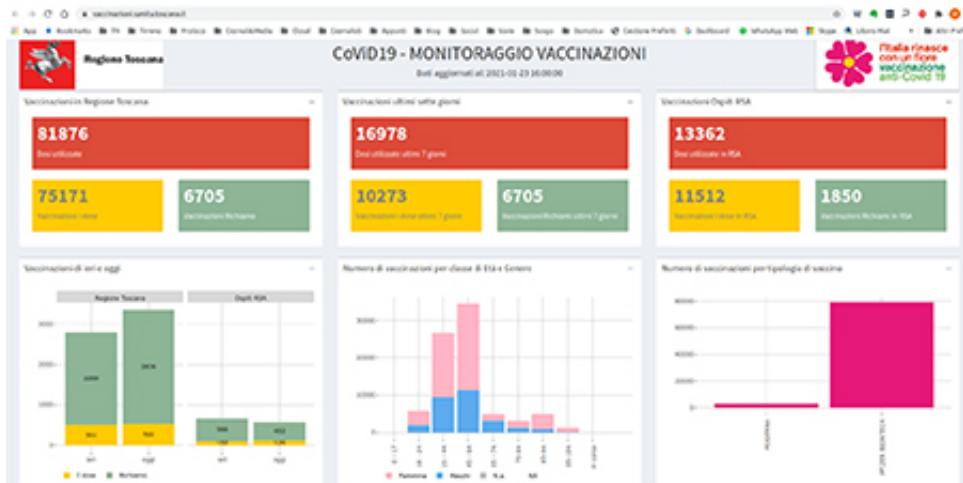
vaccinazioni.sanita.toscana.it

App Bookmarks PA Tirreno Prolocal Giornali&Media iCloud Giornali Appunti Blog Social Varie Scopo Domotica Gestione Prefetti Dashboard WhatsApp Web Skype Libero Mail Altri Preferiti

Regione Toscana

CoViD19 - MONITORAGGIO VACCINAZIONI

Dati aggiornati al: 2021-01-23 16:00:00

l'Italia rinasce con un fiore vaccinazione anti-Covid 19

Vaccinazioni in Regione Toscana

81876
Dosi utilizzate

75171
Vaccinazioni I dose

6705
Vaccinazioni Richiamo

Vaccinazioni ultimi sette giorni

16978
Dosi utilizzate ultimi 7 giorni

10273
Vaccinazioni I dose ultimi 7 giorni

6705
Vaccinazioni Richiamo ultimi 7 giorni

Vaccinazioni Ospiti RSA

13362
Dosi utilizzate in RSA

11512
Vaccinazioni I dose in RSA

1850
Vaccinazioni Richiamo in RSA

Vaccinazioni di ieri e oggi

Regione Toscana | Ospiti RSA

3000
2000
1000
0

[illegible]
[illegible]
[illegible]
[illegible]

ieri oggi ieri oggi

I dose Richiamo

Numero di vaccinazioni per classe di Età e Genere

30000
20000
10000
0

Femmina Maschi N.a. NA

Numero di vaccinazioni per tipologia di vaccino

80000
60000
40000
20000
0

MODERNA
PFIZER BIONTECH